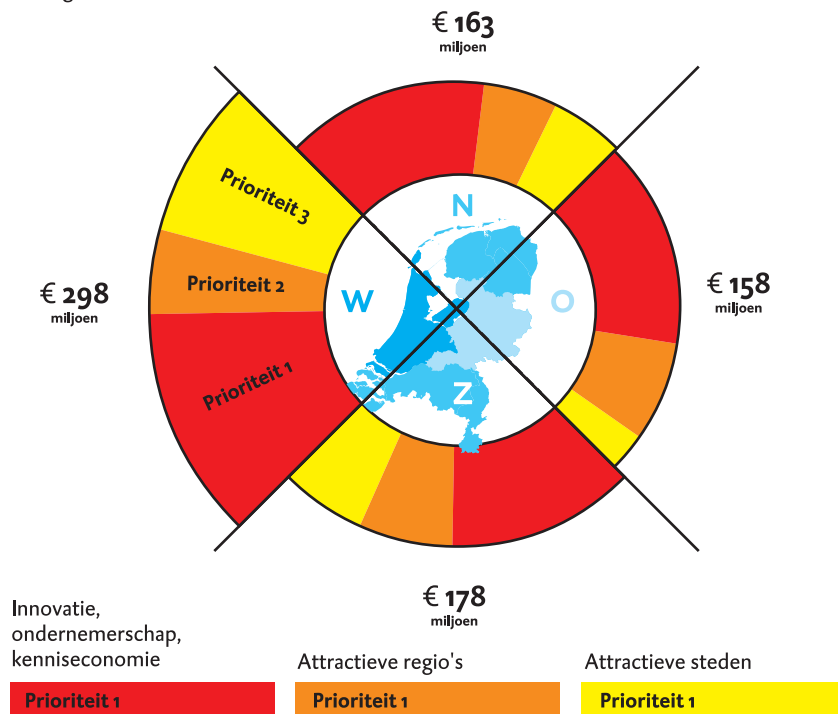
€ 163
miljoen

N

Prioriteit 3

Prioriteit 2

Prioriteit 1

€ 298
miljoen

W

O

€ 158
miljoen

Z

€ 178
miljoen

Innovatie, ondernemerschap, kenniseconomie

Attractieve regio's

Attractieve steden

Prioriteit 1

Prioriteit 1

Prioriteit 1